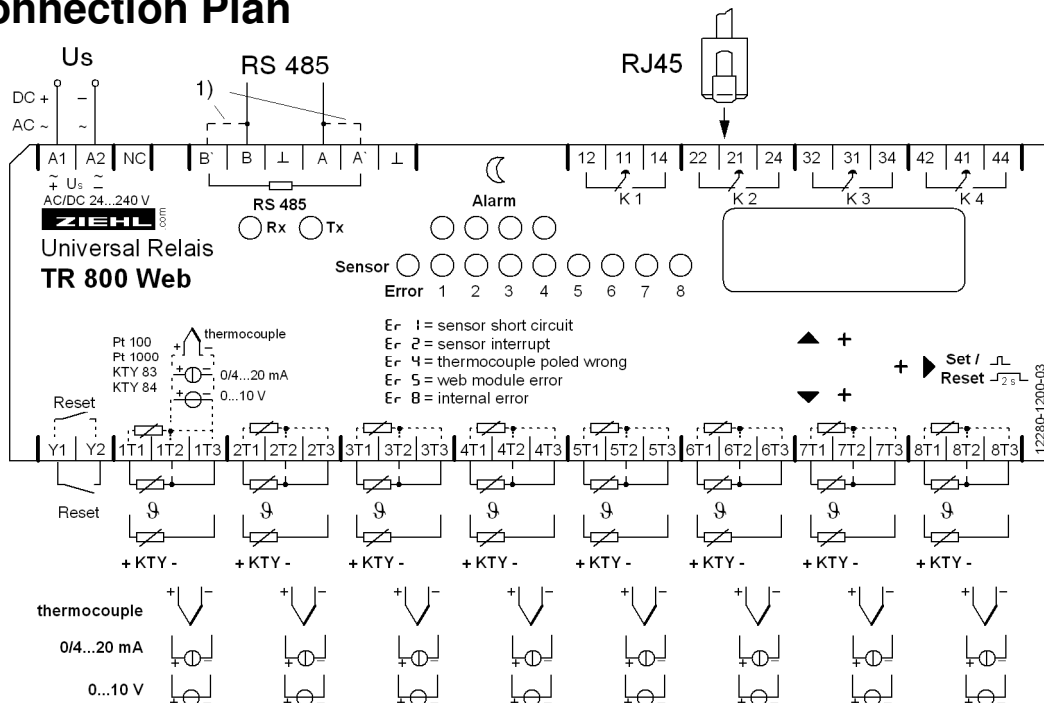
onnection Plan

Us

RS 485

RJ45

1)

DC +
AC ~

A1 A2 NC B` B ⊥ A A` ⊥

12 11 14 22 21 24 32 31 34 42 41 44

K 1 K 2 K 3 K 4

$\tilde{+}$ Us $\tilde{-}$
AC/DC 24...240 V

RS 485

Rx Tx

Alarm

ZIEHL .com

Universal Relais

TR 800 Web

Sensor

Error 1 2 3 4 5 6 7 8

Pt 100
Pt 1000
KTY 83
KTY 84

thermocouple

0/4...20 mA

0...10 V

Er 1 = sensor short circuit
Er 2 = sensor interrupt
Er 4 = thermocouple poled wrong
Er 5 = web module error
Er 8 = internal error

+
+

+ Set /
Reset 2s

12280-1200-03

Reset

Y1 Y2 1T1 1T2 1T3 2T1 2T2 2T3 3T1 3T2 3T3 4T1 4T2 4T3 5T1 5T2 5T3 6T1 6T2 6T3 7T1 7T2 7T3 8T1 8T2 8T3

Reset

+ KTY - + KTY - + KTY - + KTY - + KTY - + KTY - + KTY - + KTY -

thermocouple

0/4...20 mA

0...10 V